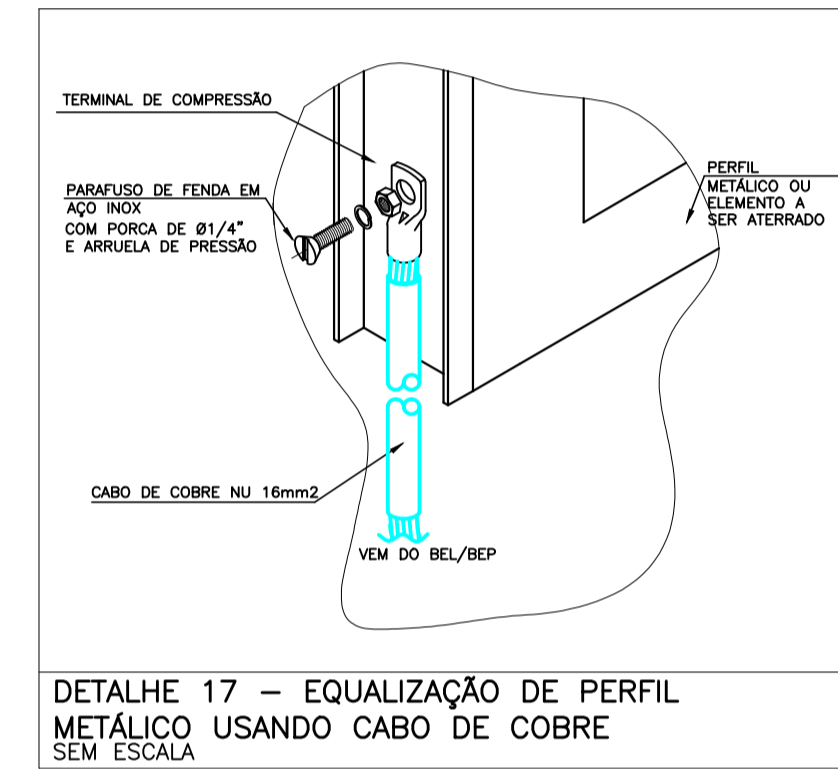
TERMINAL DE COMPRESSÃO

PARAFUSO DE FENDA EM AÇO INOX
COM PORCA DE Ø1/4"
E ARRUELA DE PRESSÃO

PERFIL METÁLICO OU ELEMENTO A SER ATERRADO

CABO DE COBRE NU 16mm2

VEM DO BEL/BEP

DETALHE 17 – EQUALIZAÇÃO DE PERFIL METÁLICO USANDO CABO DE COBRE
SEM ESCALA